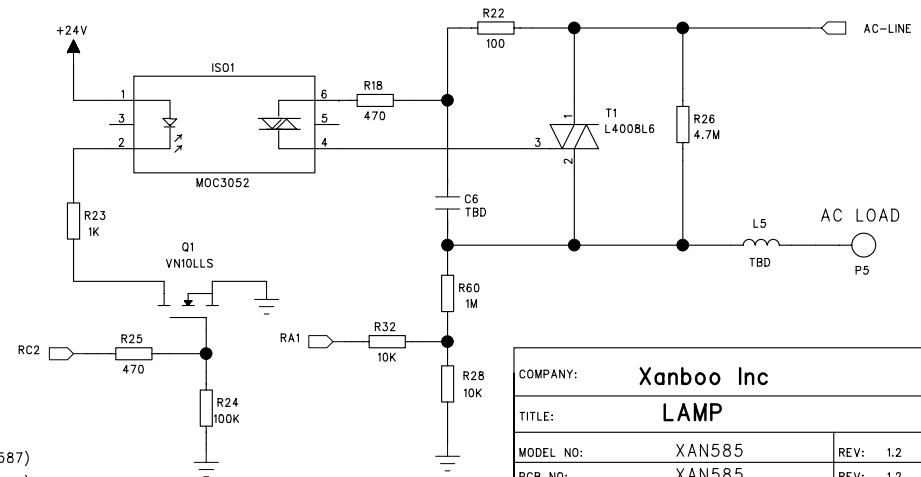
+24V

ISO1

1
3
2
6
5
4

MOC3052

R18
470

R22
100

AC-LINE

T1
L4008L6
1
3
2

R26
4.7M

C6
TBD

L5
TBD

AC LOAD

P5

R23
1K

Q1
VN10LLS

RC2

R25
470

R24
100K

RA1

R32
10K

R60
1M

R28
10K

587)

| COMPANY: | Xanboo Inc | | |
|---|---|---|---|
| TITLE: | LAMP | | |
| MODEL NO: | XAN585 | REV: | 1.2 |
| PCB NO: | XAN585 | REV: | 1.2 |